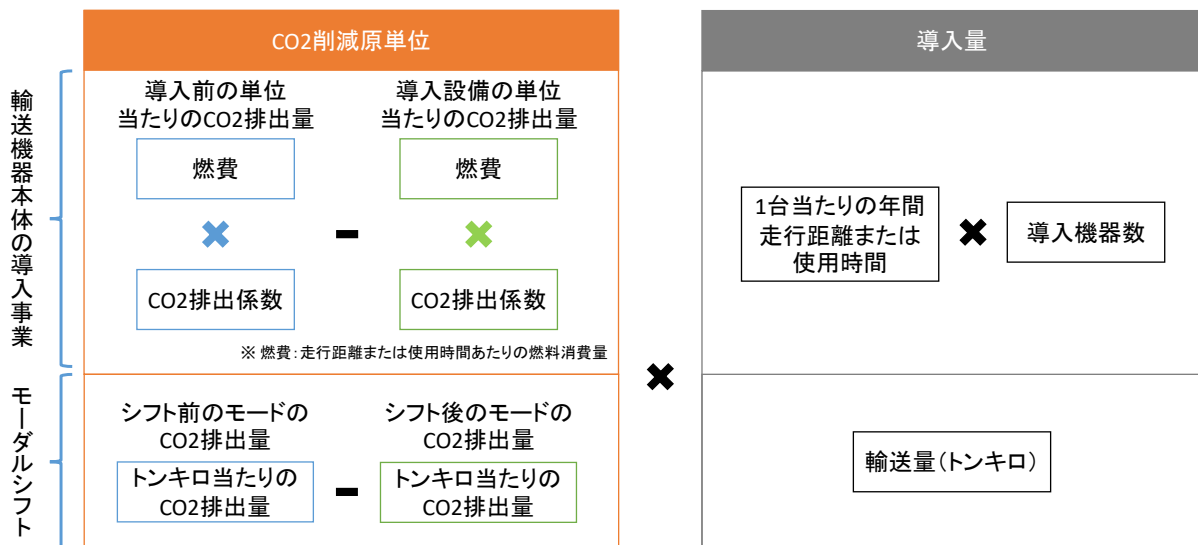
CO2削減原単位

導入量

輸送機器本体の導入事業

導入前の単位当たりのCO2排出量

燃費

✖

CO2排出係数

－

導入設備の単位当たりのCO2排出量

燃費

✖

CO2排出係数

※ 燃費：走行距離または使用時間あたりの燃料消費量

1台当たりの年間走行距離または使用時間

✖

導入機器数

✖

モーダルシフト

シフト前のモードのCO2排出量

トンキロ当たりのCO2排出量

－

シフト後のモードのCO2排出量

トンキロ当たりのCO2排出量

輸送量（トンキロ）